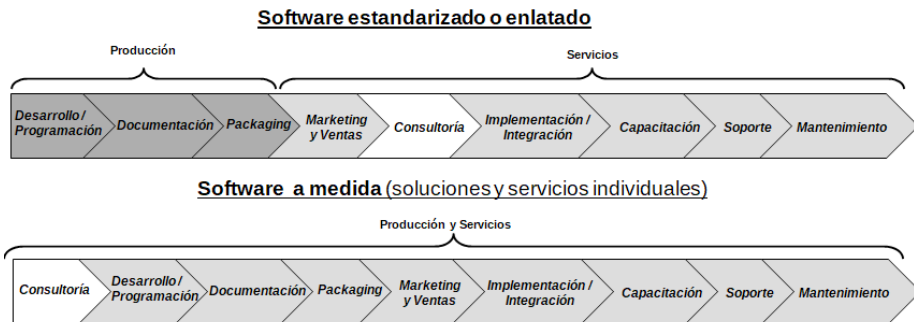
Software estandarizado o enlatado

Producción

Servicios

Desarrollo / Programación
Documentación
Packaging
Marketing y Ventas
Consultoría
Implementación / Integración
Capacitación
Soporte
Mantenimiento

Software a medida (soluciones y servicios individuales)

Producción y Servicios

Consultoría
Desarrollo / Programación
Documentación
Packaging
Marketing y Ventas
Implementación / Integración
Capacitación
Soporte
Mantenimiento